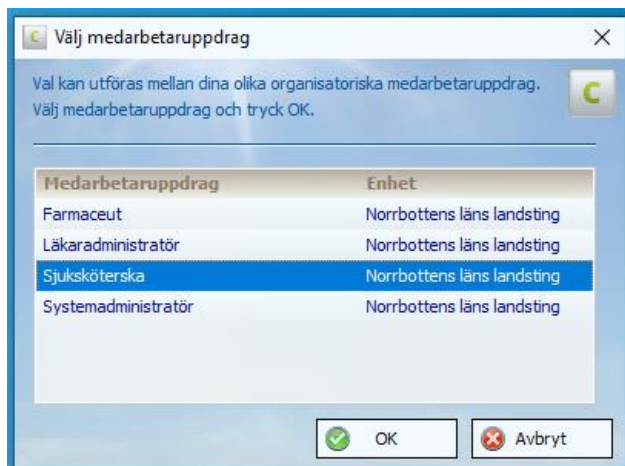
Välj medarbetaruppdrag

Val kan utföras mellan dina olika organisatoriska medarbetaruppdrag. Välj medarbetaruppdrag och tryck OK.

| Medarbetaruppdrag | Enhet |
|---|---|
| Farmaceut | Norrbottens läns landsting |
| Läkaradministratör | Norrbottens läns landsting |
| Sjuksköterska | Norrbottens läns landsting |
| Systemadministratör | Norrbottens läns landsting |

OK

Avbryt